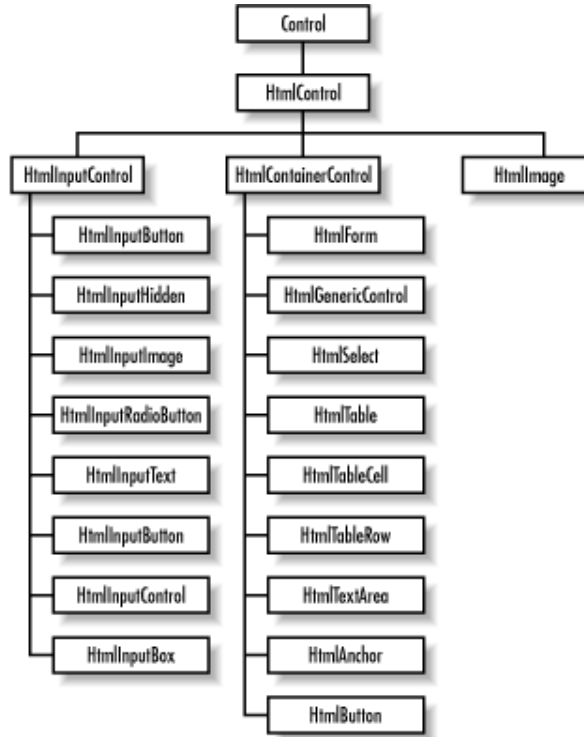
Control

HtmlControl

HtmlInputControl

HtmlInputButton

HtmlInputHidden

HtmlInputImage

HtmlInputRadioButton

HtmlInputText

HtmlInputButton

HtmlInputControl

HtmlInputBox

HtmlContainerControl

HtmlForm

HtmlGenericControl

HtmlSelect

HtmlTable

HtmlTableCell

HtmlTableRow

HtmlTextArea

HtmlAnchor

HtmlButton

HtmlImage